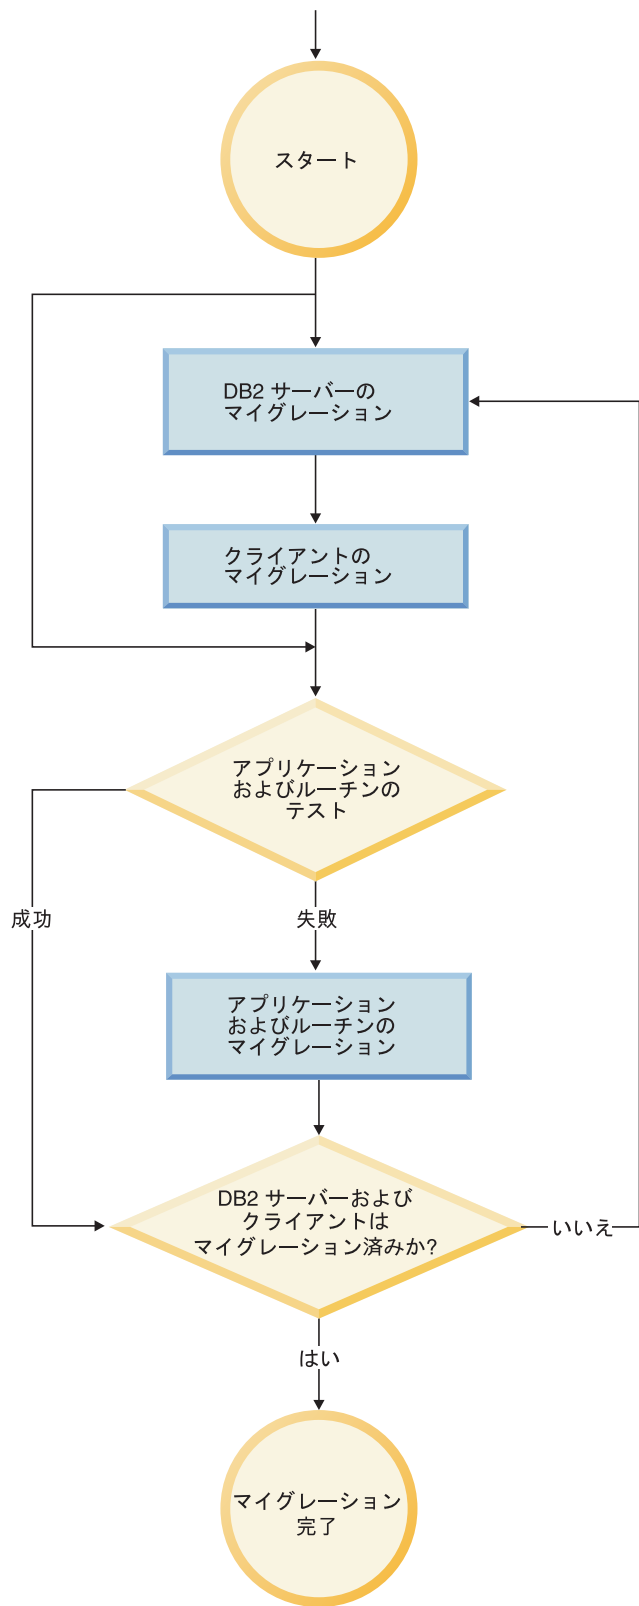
スタート

DB2 サーバーの
マイグレーション

クライアントの
マイグレーション

アプリケーション
およびルーチンの
テスト

成功

失敗

アプリケーション
およびルーチンの
マイグレーション

DB2 サーバーおよび
クライアントは
マイグレーション済みか?

いいえ

はい

マイグレーション
完了